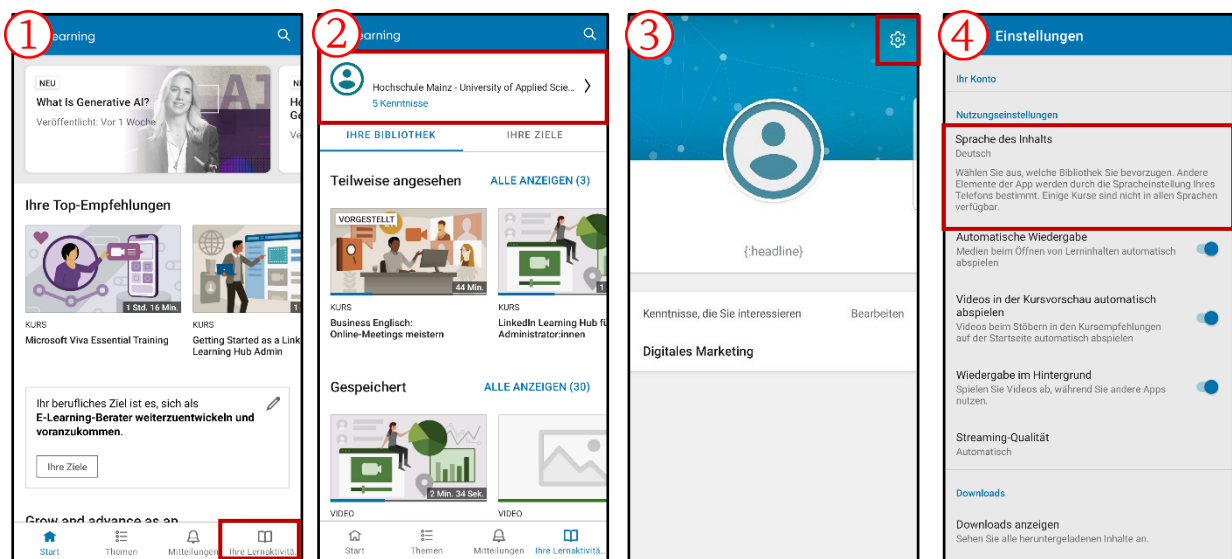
1
earning

NEU
What Is Generative AI?
Veröffentlicht: Vor 1 Woche

NE
Ho
Ge

Ihre Top-Empfehlungen

1 Std. 16 Min.
KURS
Microsoft Viva Essential Training

KURS
Getting Started as a Link Learning Hub Admin

Ihr berufliches Ziel ist es, sich als E-Learning-Berater weiterzuentwickeln und voranzukommen.

Ihre Ziele

Grow and advance as an

Start
Themen
Mitteilungen
Ihre Lernaktivitä

2
earning

Hochschule Mainz - University of Applied Scie...
5 Kenntnisse

IHRE BIBLIOTHEK
IHRE ZIELE

Teilweise angesehen
ALLE ANZEIGEN (3)

VORGESTELLT
44 Min.
KURS
Business Englisch: Online-Meetings meistern

KURS
LinkedIn Learning Hub fü Administrator:innen

Gespeichert
ALLE ANZEIGEN (30)

2 Min. 34 Sek.
VIDEO

VIDEO

Start
Themen
Mitteilungen
Ihre Lernaktivitä

3
{:headline}

Kenntnisse, die Sie interessieren
Bearbeiten

Digitales Marketing

4
Einstellungen

Ihr Konto

Nutzungseinstellungen

Sprache des Inhalts
Deutsch
Wählen Sie aus, welche Bibliothek Sie bevorzugen. Andere Elemente der App werden durch die Spracheinstellung Ihres Telefons bestimmt. Einige Kurse sind nicht in allen Sprachen verfügbar.

Automatische Wiedergabe
Medien beim Öffnen von Lerninhalten automatisch abspielen

Videos in der Kursvorschau automatisch abspielen
Videos beim Stöbern in den Kursempfehlungen auf der Startseite automatisch abspielen

Wiedergabe im Hintergrund
Spielen Sie Videos ab, während Sie andere Apps nutzen.

Streaming-Qualität
Automatisch

Downloads

Downloads anzeigen
Sehen Sie alle heruntergeladenen Inhalte an.